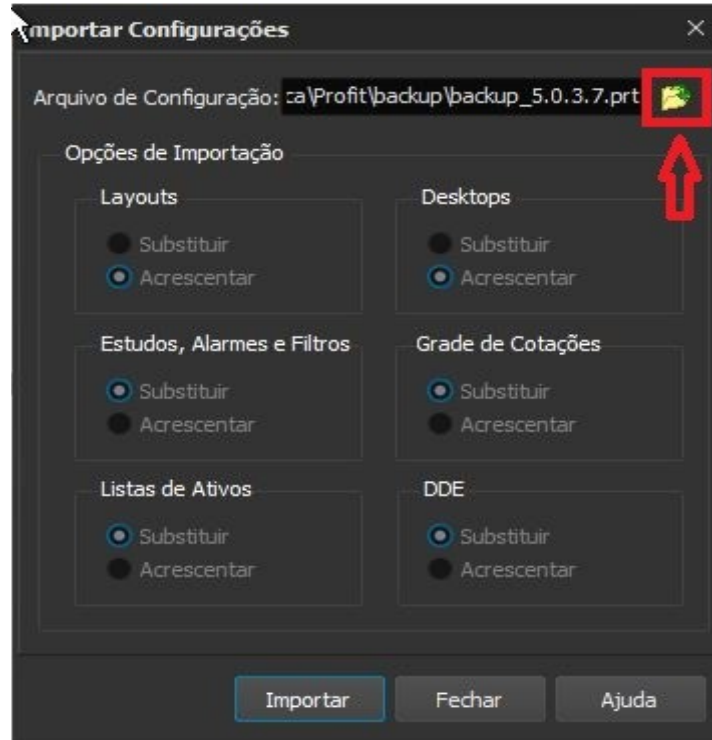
mportar Configurações

×

Arquivo de Configuração: ca\Profit\backup\backup_5.0.3.7.prt

Opções de Importação

Layouts
Substituir
Acrescentar

Desktops
Substituir
Acrescentar

Estudos, Alarmes e Filtros
Substituir
Acrescentar

Grade de Cotações
Substituir
Acrescentar

Listas de Ativos
Substituir
Acrescentar

DDE
Substituir
Acrescentar

Importar
Fechar
Ajuda